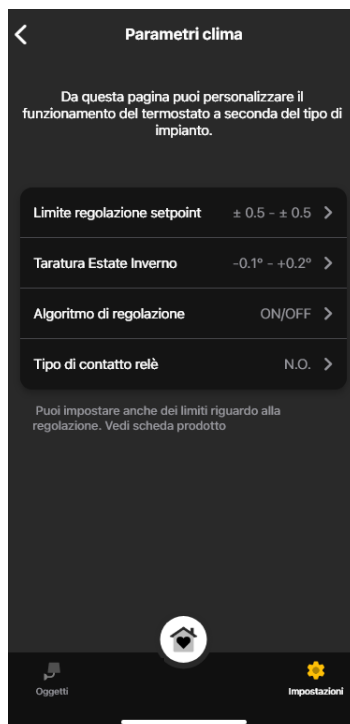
Parametri clima

Da questa pagina puoi personalizzare il funzionamento del termostato a seconda del tipo di impianto.

Limite regolazione setpoint ± 0.5 - ± 0.5 >

Taratura Estate Inverno -0.1° - +0.2° >

Algoritmo di regolazione ON/OFF >

Tipo di contatto relè N.O. >

Puoi impostare anche dei limiti riguardo alla regolazione. Vedi scheda prodotto

Oggetti

Impostazioni